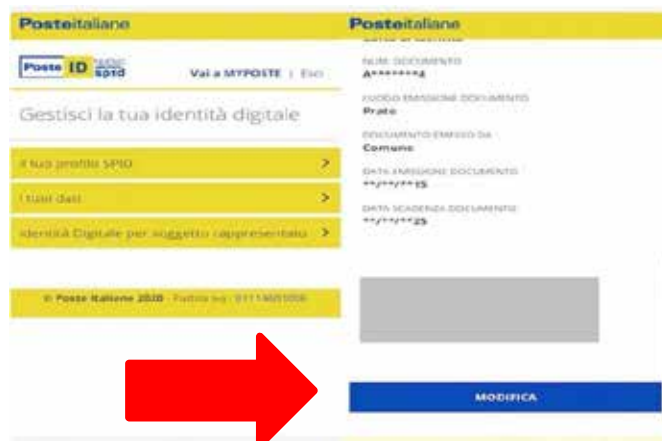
Posteitaliane

Poste ID spid

Vai a MYPOSTE | Esci

Gestisci la tua identità digitale

Il tuo profilo SPID >

I tuoi dati >

Identità Digitale per soggetto rappresentato >

© Poste Italiane 2020 - Partita iva : 01114601006

Posteitaliane

NUM. DOCUMENTO
A*******4

LUOGO EMISSIONE DOCUMENTO
Prato

DOCUMENTO EMESSO DA
Comune

DATA EMISSIONE DOCUMENTO
**/**/**15

DATA SCADENZA DOCUMENTO
**/**/**25

MODIFICA